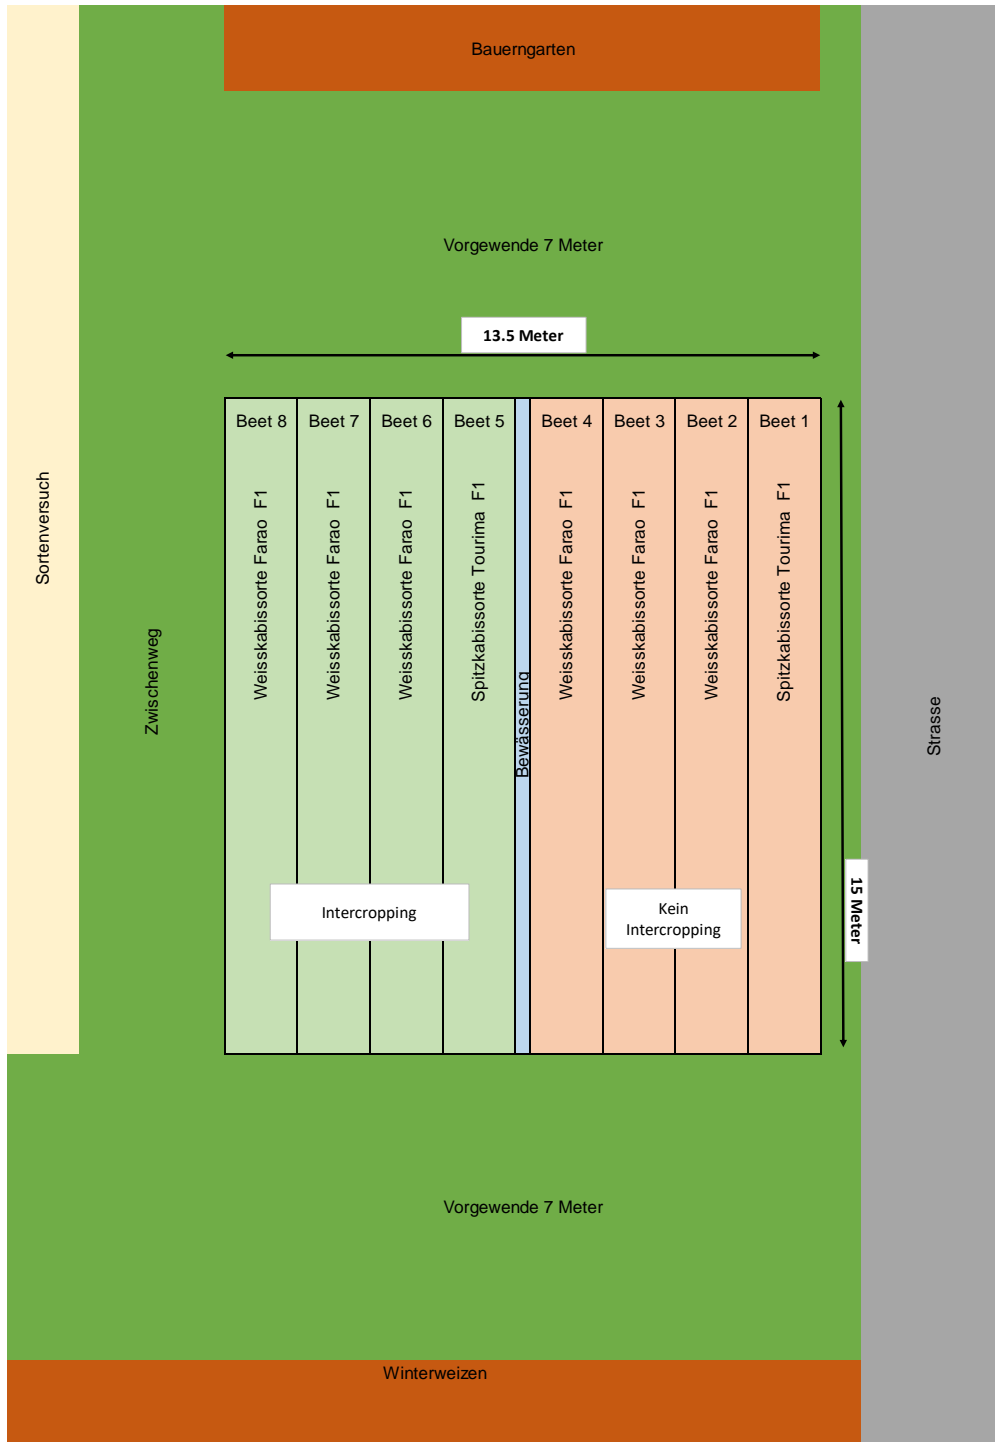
Bauerngarten

Vorgewende 7 Meter

13.5 Meter

Sortenversuch

Zwischenweg

Beet 8
Weisskabissorte Farao F1

Beet 7
Weisskabissorte Farao F1

Beet 6
Weisskabissorte Farao F1

Beet 5
Spitzkabissorte Tourima F1

Bewässerung

Beet 4
Weisskabissorte Farao F1

Beet 3
Weisskabissorte Farao F1

Beet 2
Weisskabissorte Farao F1

Beet 1
Spitzkabissorte Tourima F1

Intercropping

Kein Intercropping

15 Meter

Strasse

Vorgewende 7 Meter

Winterweizen